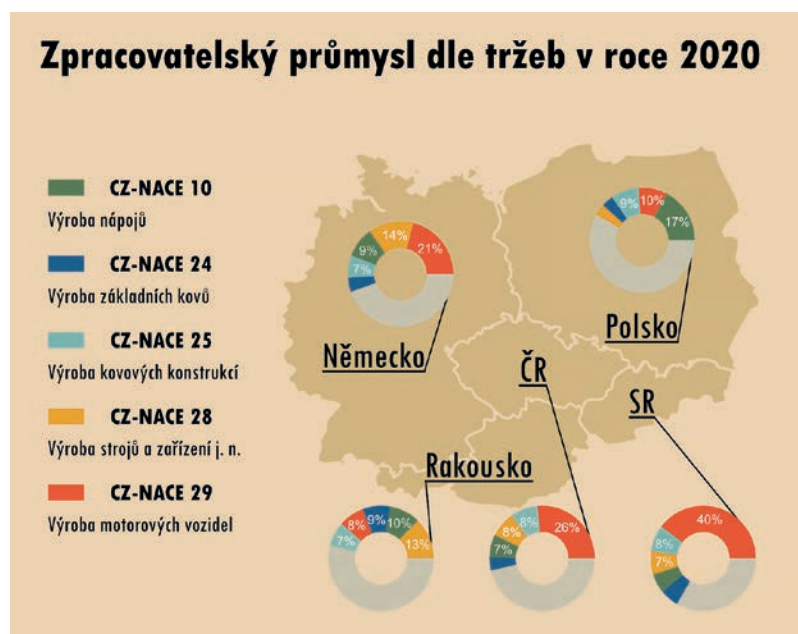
Zpracovatelský průmysl dle tržeb v roce 2020

CZ-NACE 10
Výroba nápojů

CZ-NACE 24
Výroba základních kovů

CZ-NACE 25
Výroba kovových konstrukcí

CZ-NACE 28
Výroba strojů a zařízení j. n.

CZ-NACE 29
Výroba motorových vozidel

9%
14%
21%
7%
Německo

9%
10%
17%
Polsko

ČR
SR
Rakousko

8%
9%
10%
7%
13%

8%
8%
26%
7%

40%
8%
7%